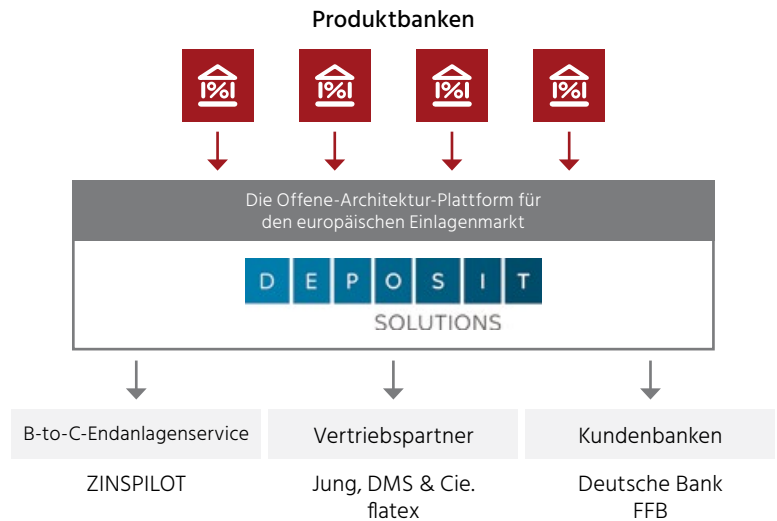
Produktbanken

%

%

%

%

Die Offene-Architektur-Plattform für den europäischen Einlagenmarkt

D E P O S I T
SOLUTIONS

B-to-C-Endanlagenservice

ZINSPILOT

Vertriebspartner

Jung, DMS & Cie.
flatex

Kundenbanken

Deutsche Bank
FFB